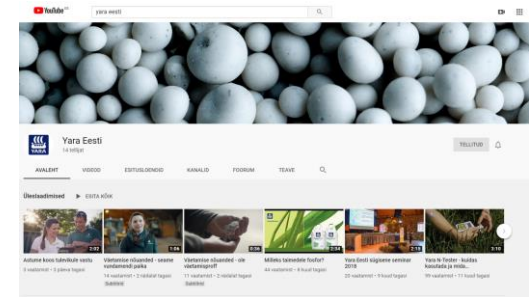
YouTube EE

yara eesti

Yara Eesti
14 tellijat

TELLITUD

AVALEHT VIDEOD ESITUSLOENDID KANALID FOORUM TEAVE

Üleslaadimised ▶ ESITA KÕIK

2:02
Autume koos tubvitule vastu
5 vaatamist • 3 päeva tagasi

1:06
Väetamise nõuanded - seeme vundamendi parka
14 vaatamist • 2 nädalat tagasi
Subtiitrid

0:56
Väetamise nõuanded - ole väetamisproff
11 vaatamist • 2 nädalat tagasi
Subtiitrid

2:34
Milleks taimedele fosfor?
44 vaatamist • 4 kuud tagasi

2:15
Yara Eesti sügisene seminar 2019
20 vaatamist • 9 kuud tagasi

3:10
Yara N-Tester - kuidas kasutada ja mida...
99 vaatamist • 11 kuud tagasi